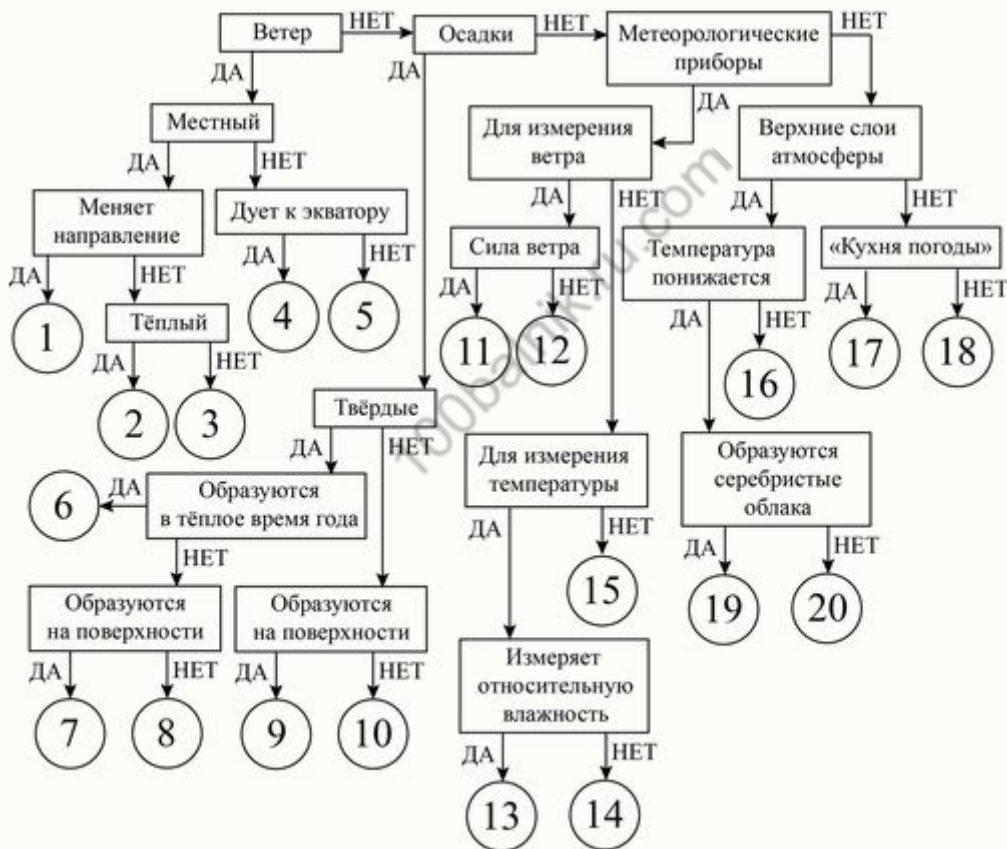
Ветер НЕТ Осадки НЕТ Метеорологические приборы НЕТ

ДА

Местный

ДА НЕТ

Меняет направление

Дует к экватору

ДА НЕТ

1

Тёплый

ДА НЕТ

2 3

ДА НЕТ

4 5

ДА

Твёрдые

ДА НЕТ

Образуются в тёплое время года

ДА 6

НЕТ

Образуются на поверхности

ДА НЕТ

7 8

Образуются на поверхности

ДА НЕТ

9 10

ДА

Для измерения ветра

ДА НЕТ

Сила ветра

ДА НЕТ

11 12

Для измерения температуры

ДА НЕТ

15

Измеряет относительную влажность

ДА НЕТ

13 14

Верхние слои атмосферы

ДА НЕТ

Температура понижается

ДА НЕТ

16

Образуются серебристые облака

ДА НЕТ

19 20

«Кухня погоды»

ДА НЕТ

17 18

1000bankru.com